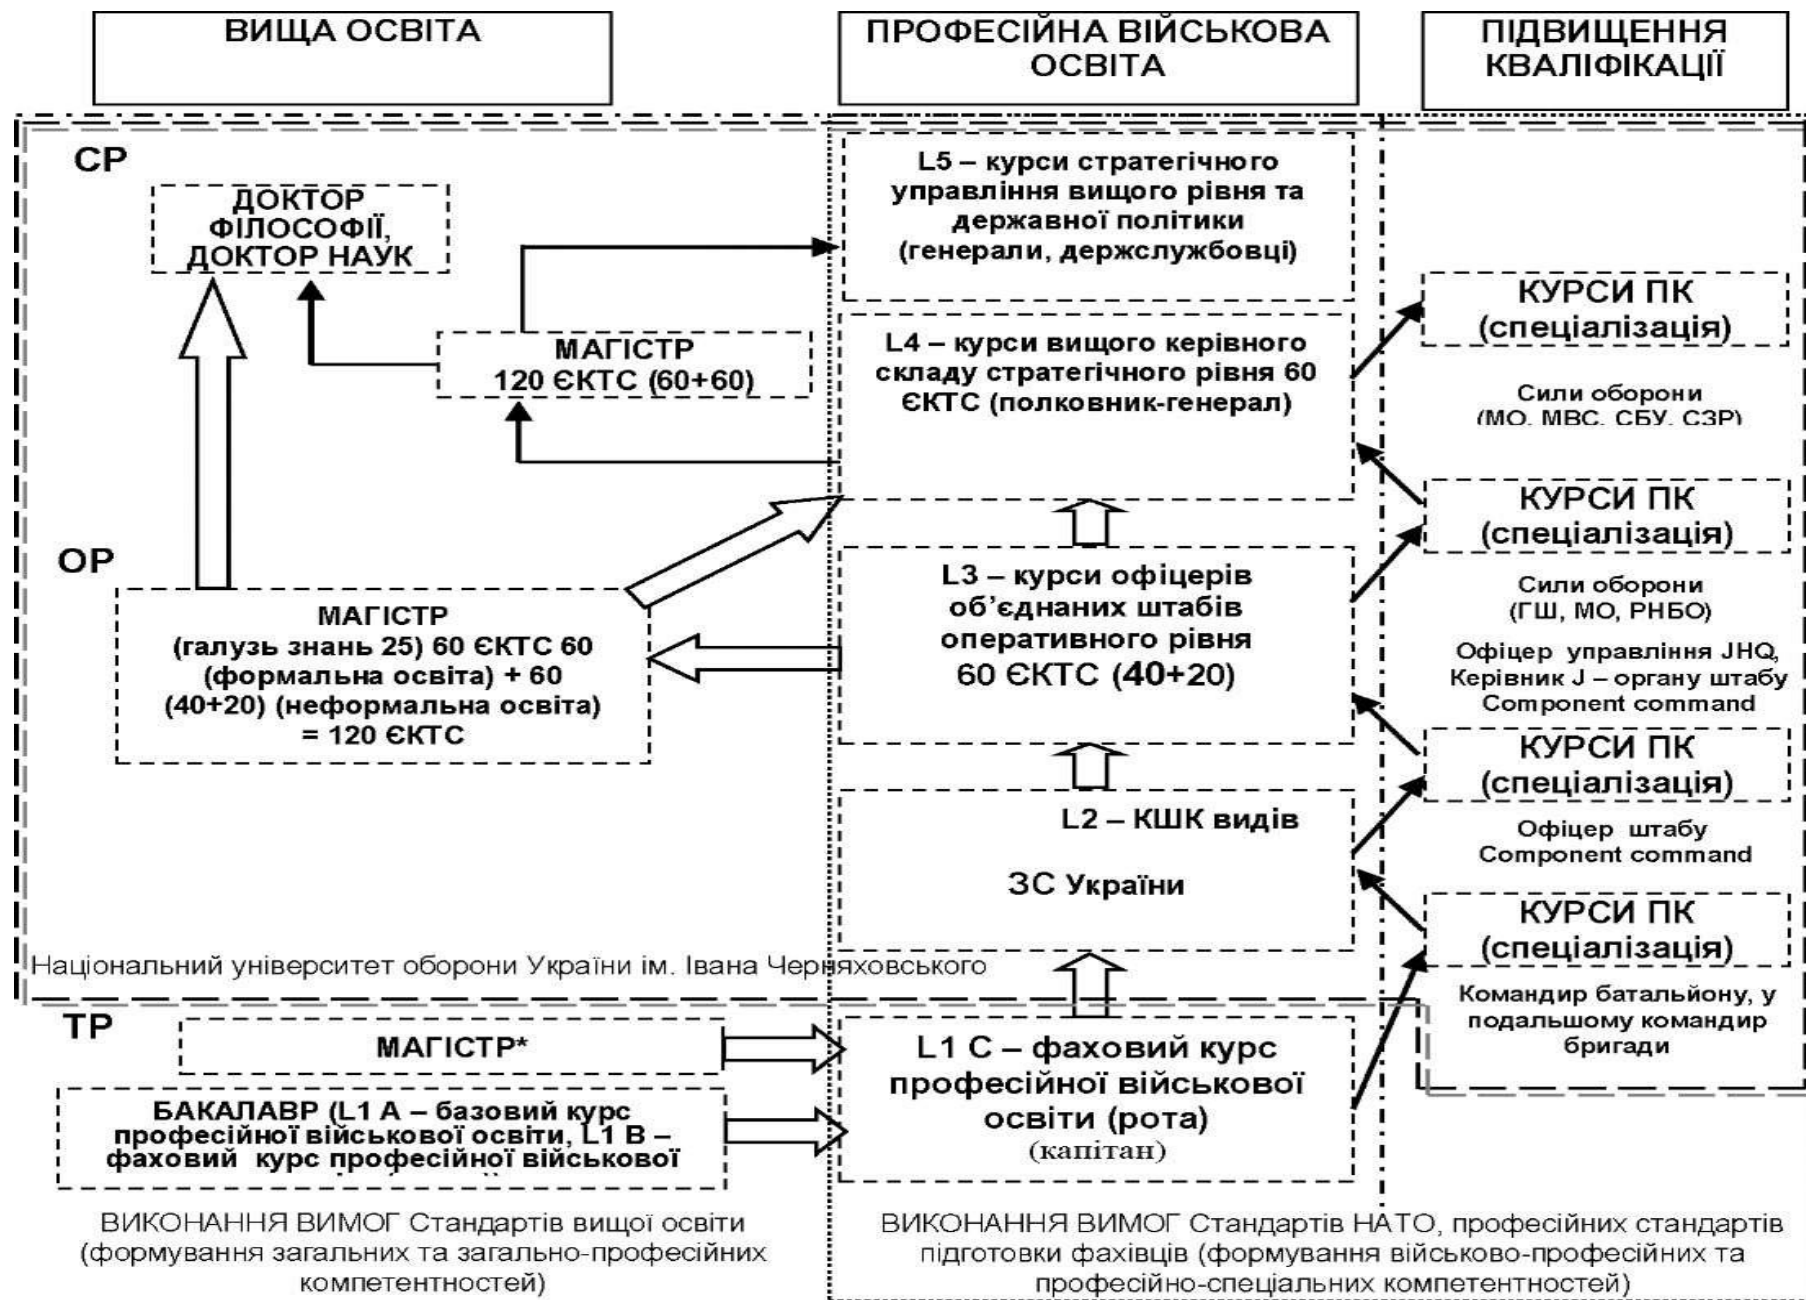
ВИЩА ОСВІТА

ПРОФЕСІЙНА ВІЙСЬКОВА ОСВІТА

ПІДВИЩЕННЯ КВАЛІФІКАЦІЇ

СР

ДОКТОР ФІЛОСОФІЇ, ДОКТОР НАУК

L5 – курси стратегічного управління вищого рівня та державної політики (генерали, держслужбовці)

МАГІСТР 120 ЄКТС (60+60)

L4 – курси вищого керівного складу стратегічного рівня 60 ЄКТС (полковник-генерал)

КУРСИ ПК (спеціалізація)

Сили оборони (МО, МВС, СБУ, СЗР)

КУРСИ ПК (спеціалізація)

ОР

L3 – курси офіцерів об'єднаних штабів оперативного рівня 60 ЄКТС (40+20)

Сили оборони (ГШ, МО, РНБО)

МАГІСТР (галузь знань 25) 60 ЄКТС 60 (формальна освіта) + 60 (40+20) (неформальна освіта) = 120 ЄКТС

Офіцер управління JHQ, Керівник J – органу штабу Component command

КУРСИ ПК (спеціалізація)

L2 – КШК видів

Офіцер штабу Component command

ЗС України

КУРСИ ПК (спеціалізація)

Національний університет оборони України ім. Івана Черняховського

Командир батальйону, у подальшому командир бригади

ТР

МАГІСТР*

L1 C – фаховий курс професійної військової освіти (рота) (капітан)

БАКАЛАВР (L1 A – базовий курс професійної військової освіти, L1 B – фаховий курс професійної військової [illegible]

ВИКОНАННЯ ВИМОГ Стандартів вищої освіти (формування загальних та загально-професійних компетентностей)

ВИКОНАННЯ ВИМОГ Стандартів НАТО, професійних стандартів підготовки фахівців (формування військово-професійних та професійно-спеціальних компетентностей)